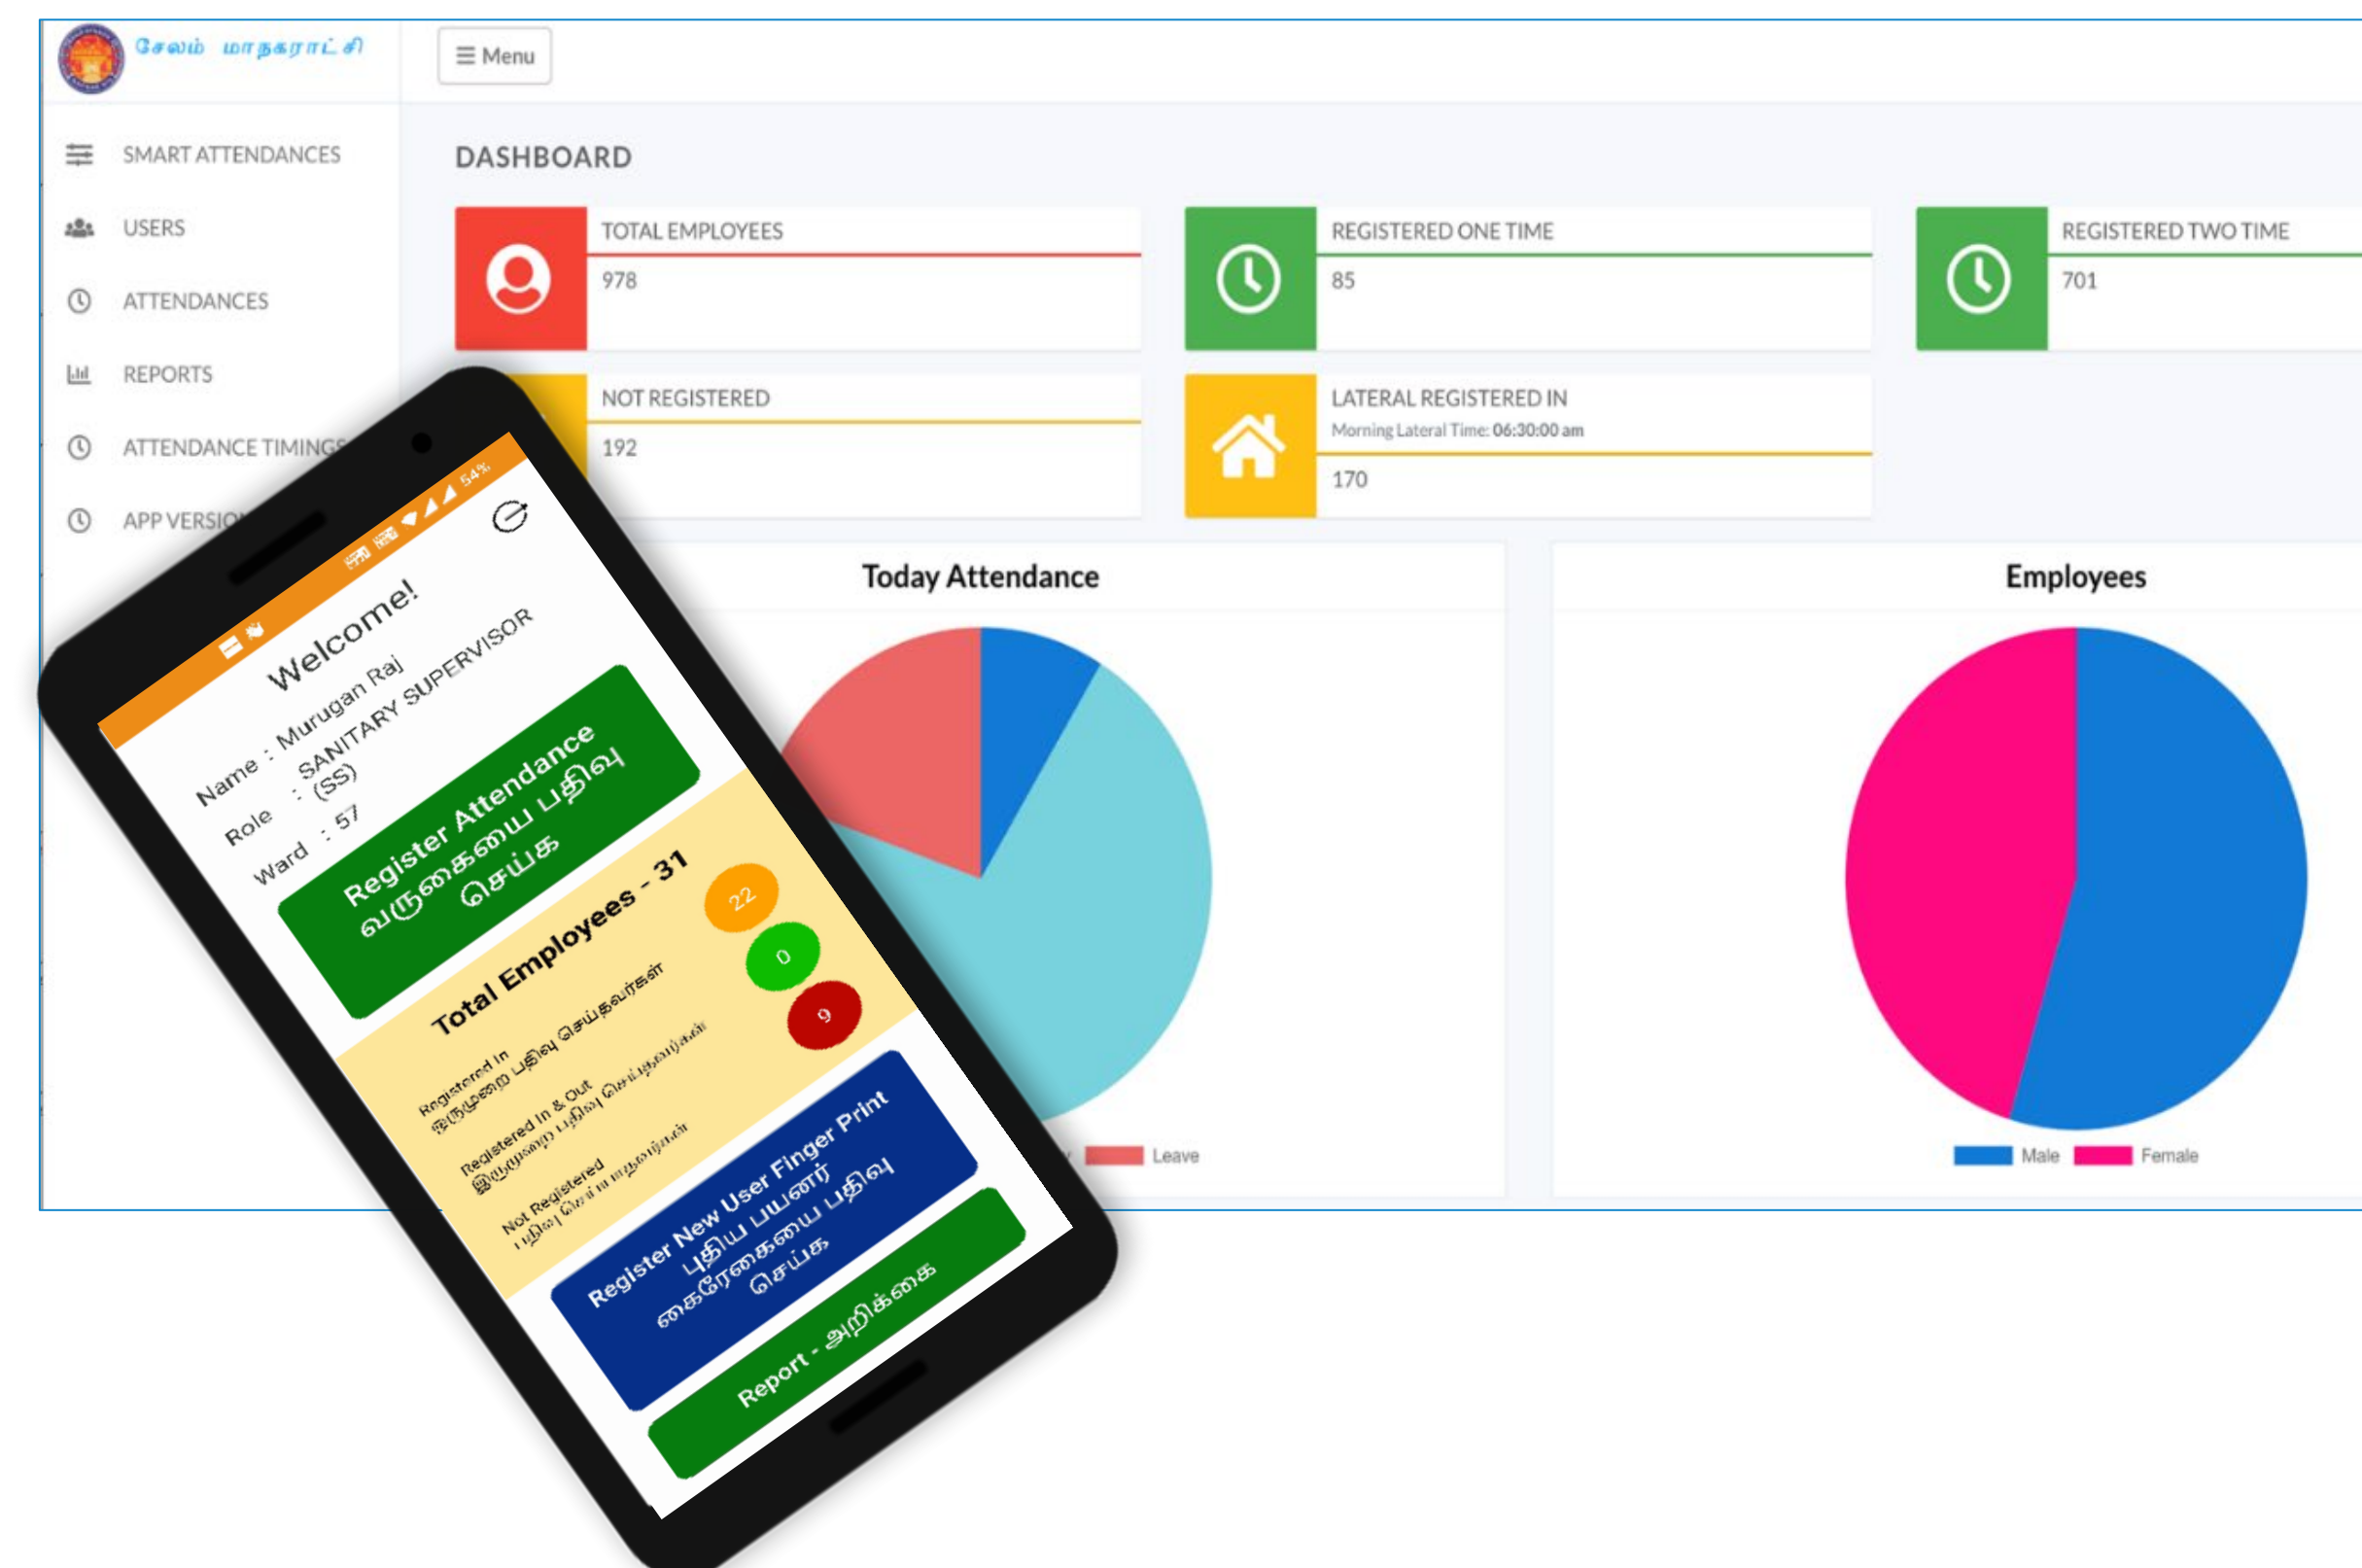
சேலம் மாநகராட்சி

☰ Menu

SMART ATTENDANCES

USERS

ATTENDANCES

REPORTS

ATTENDANCE TIMINGS

APP VERSIO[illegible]

DASHBOARD

TOTAL EMPLOYEES
978

REGISTERED ONE TIME
85

REGISTERED TWO TIME
701

NOT REGISTERED
192

LATERAL REGISTERED IN
Morning Lateral Time: 06:30:00 am
170

Today Attendance

Leave

Employees

Male Female

54%

Welcome!
Name : Murugan Raj
Role : SANITARY SUPERVISOR (SS)
Ward : 57

Register Attendance
வருகையை பதிவு செய்க

Total Employees - 31

Registered In
ஒருமுறை பதிவு செய்தவர்கள்
22

Registered In & Out
இருமுறை பதிவு செய்தவர்கள்
0

Not Registered
பதிவு செய்யாதவர்கள்
9

Register New User Finger Print
புதிய பயனர் கைரேகையை பதிவு செய்க

Report - அறிக்கை